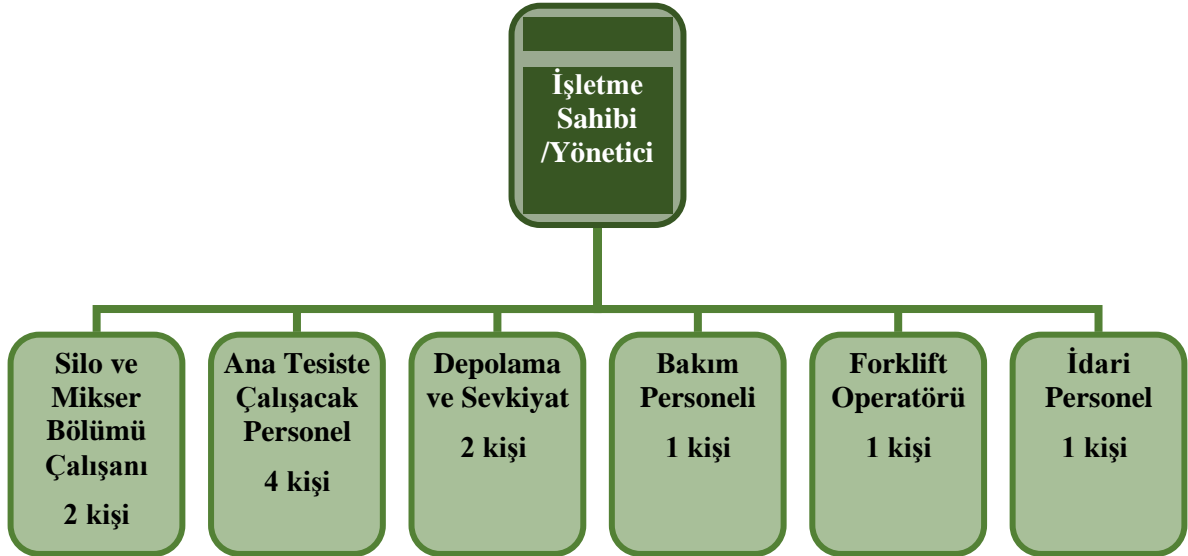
İşletme Sahibi /Yönetici

Silo ve Mikser Bölümü Çalışanı

2 kişi

Ana Tesiste Çalışacak Personel

4 kişi

Depolama ve Sevkiyat

2 kişi

Bakım Personeli

1 kişi

Forklift Operatörü

1 kişi

İdari Personel

1 kişi